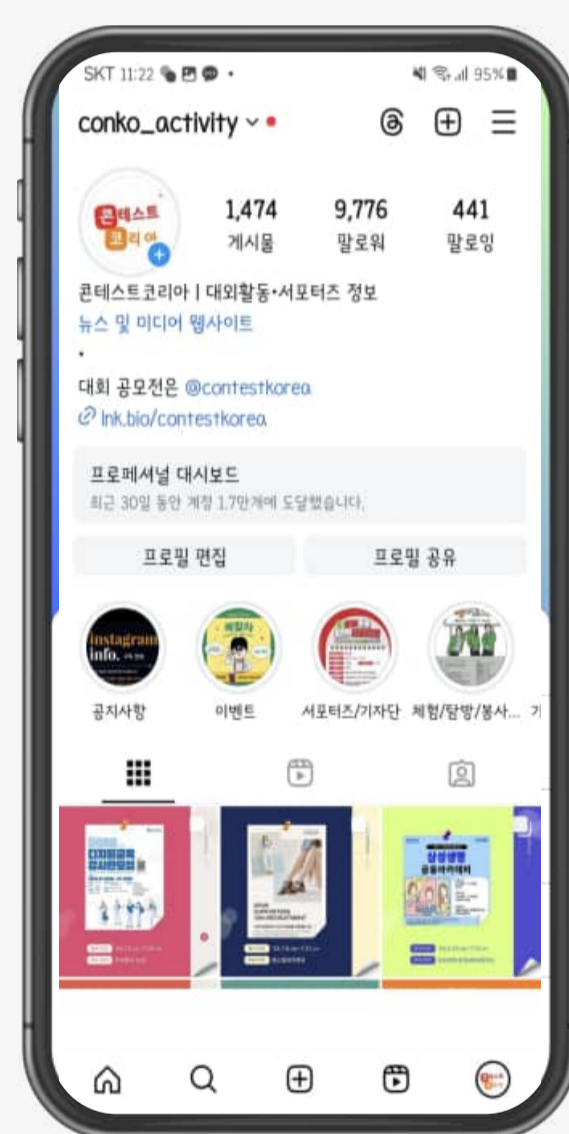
SKT 11:22 •

95%

conko_activity

콘테스트 코리아

1,474
게시물

9,776
팔로워

441
팔로잉

콘테스트코리아 | 대외활동•서포터즈 정보
뉴스 및 미디어 웹사이트
•
대회 공모전은 @contestkorea
lnk.bio/contestkorea

프로페셔널 대시보드
최근 30일 동안 계정 1.7만개에 도달했습니다.

프로필 편집

프로필 공유

Instagram info.

공지사항

이벤트

서포터즈/기자단

체험/탐방/봉사...

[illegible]

삼성생명